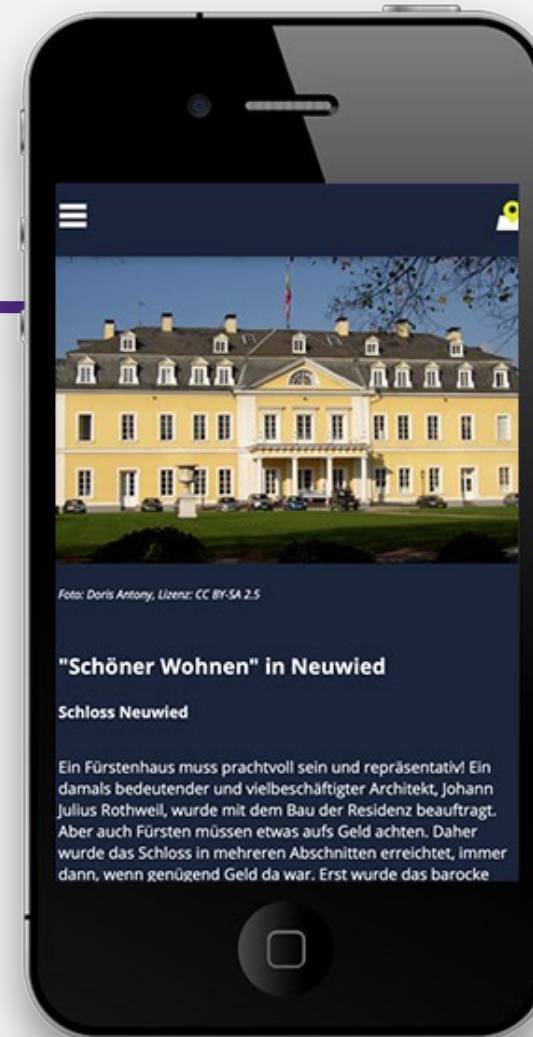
Foto: Doris Antony, Lizenz: CC BY-SA 2.5

"Schöner Wohnen" in Neuwied

Schloss Neuwied

Ein Fürstenhaus muss prachtvoll sein und repräsentativ! Ein damals bedeutender und vielbeschäftigter Architekt, Johann Julius Rothweil, wurde mit dem Bau der Residenz beauftragt. Aber auch Fürsten müssen etwas aufs Geld achten. Daher wurde das Schloss in mehreren Abschnitten errichtet, immer dann, wenn genügend Geld da war. Erst wurde das barocke